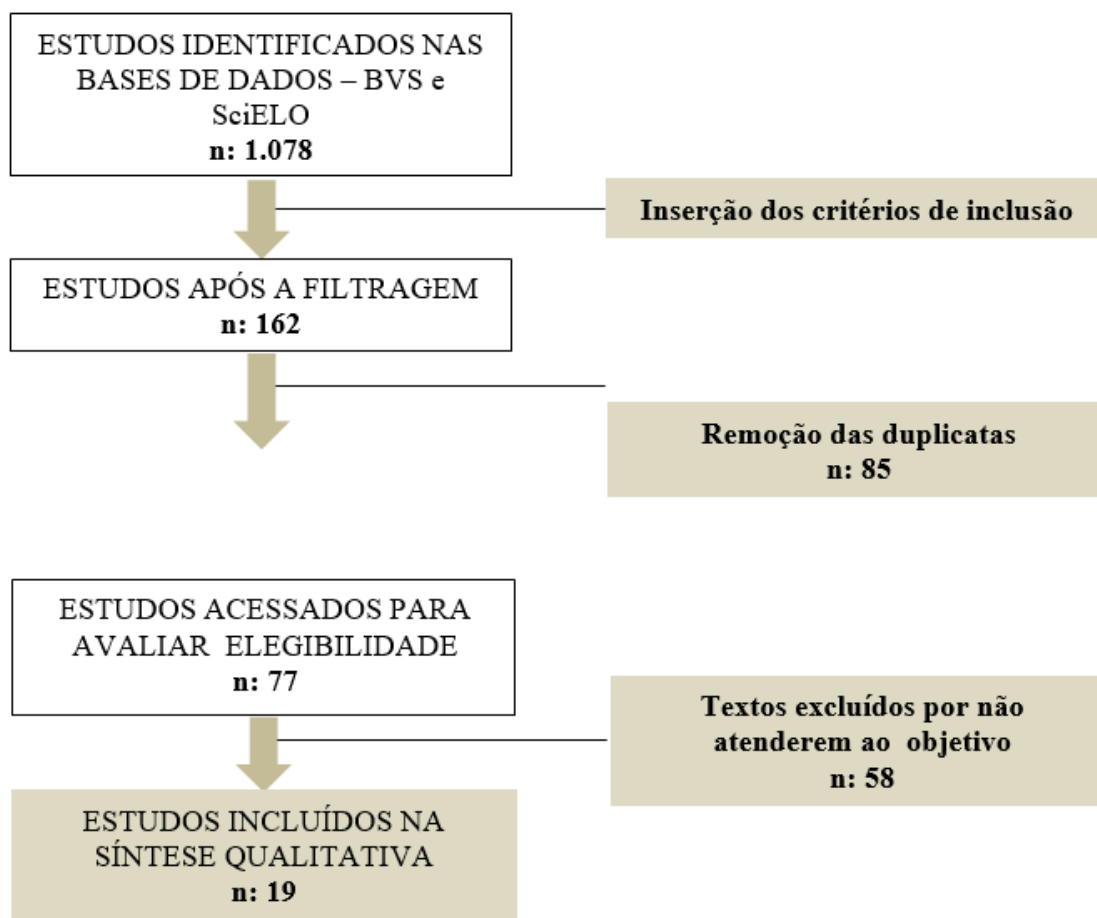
ESTUDOS IDENTIFICADOS NAS BASES DE DADOS – BVS e SciELO
n: 1.078

Inserção dos critérios de inclusão

ESTUDOS APÓS A FILTRAGEM
n: 162

Remoção das duplicatas
n: 85

ESTUDOS ACESSADOS PARA AVALIAR ELEGIBILIDADE
n: 77

Textos excluídos por não atenderem ao objetivo
n: 58

ESTUDOS INCLUÍDOS NA SÍNTESE QUALITATIVA
n: 19